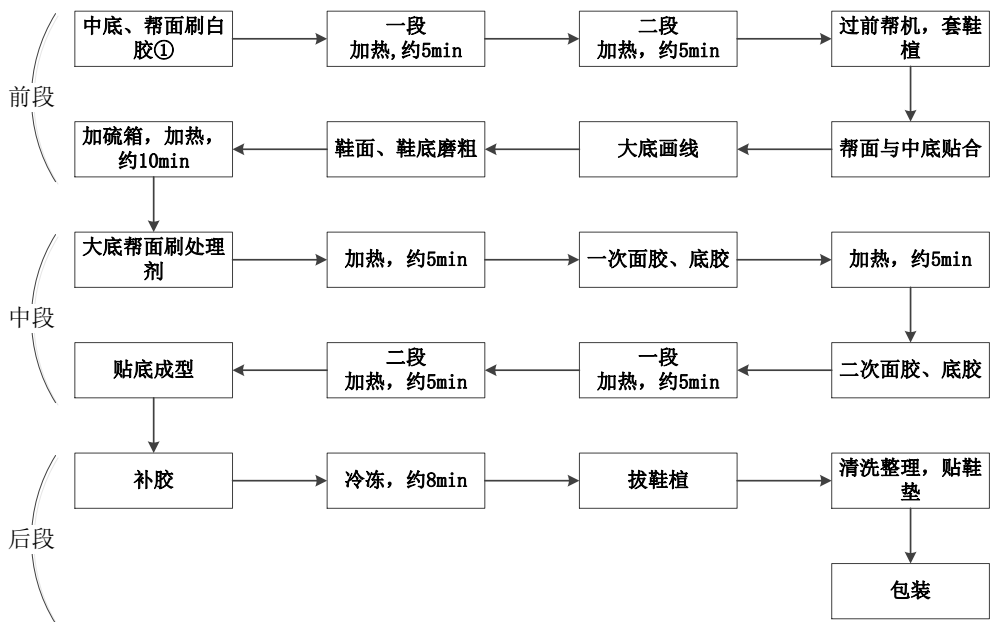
前段

中底、帮面刷白胶①

一段
加热，约5min

二段
加热，约5min

过前帮机，套鞋楦

帮面与中底贴合

大底画线

鞋面、鞋底磨粗

加硫箱，加热，约10min

中段

大底帮面刷处理剂

加热，约5min

一次面胶、底胶

加热，约5min

二次面胶、底胶

一段
加热，约5min

二段
加热，约5min

贴底成型

后段

补胶

冷冻，约8min

拔鞋楦

清洗整理，贴鞋垫

包装